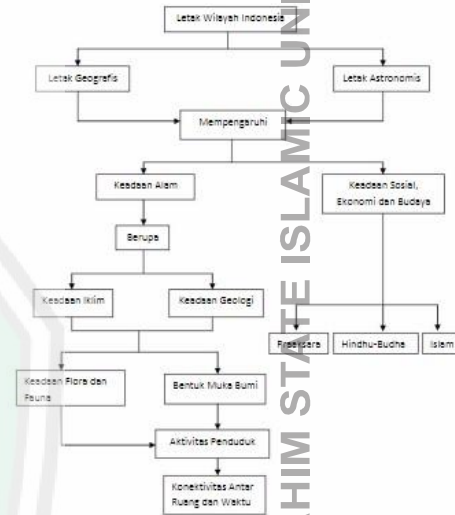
Letak Wilayah Indonesia

Letak Geografis

Letak Astronomis

Mempengaruhi

Keadaan Alam

Keadaan Sosial, Ekonomi dan Budaya

Berupa

Keadaan Iklim

Keadaan Geologi

Praaksara

Hindhu-Budha

Islam

Keadaan Flora dan Fauna

Bentuk Muka Bumi

Aktivitas Penduduk

Konektivitas Antar Ruang dan Waktu

UIN ... HIM STATE ISLAMIC UNI